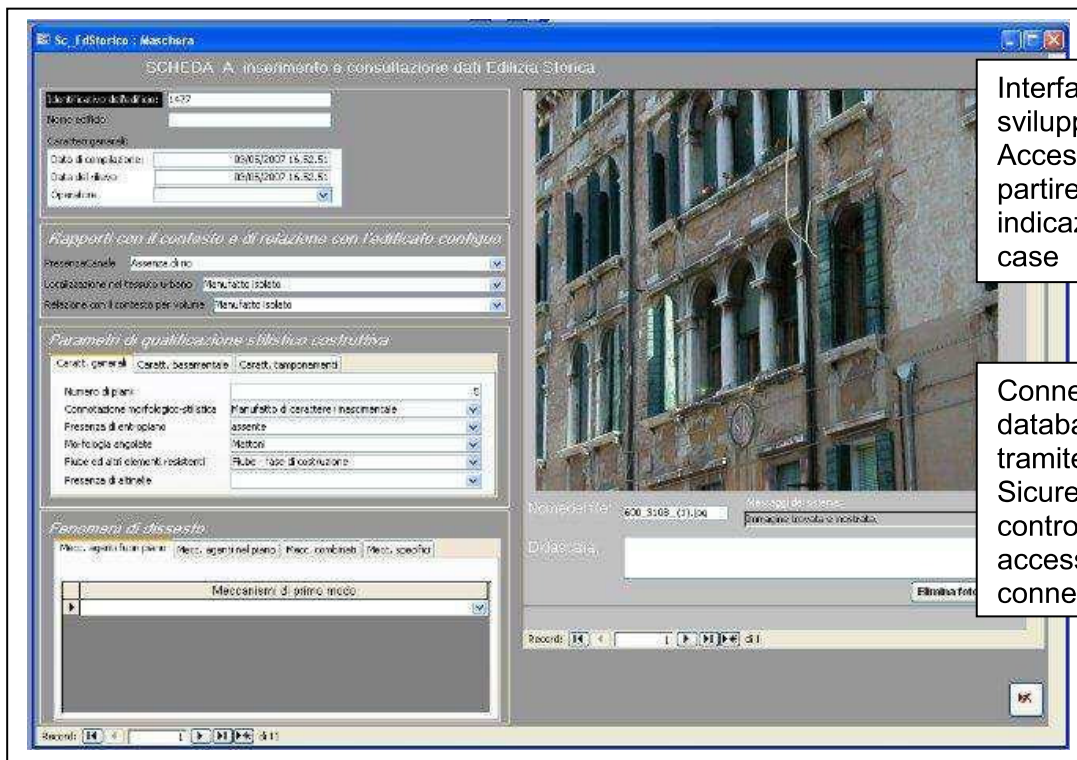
Sc_EdStorico : Maschera

SCHEDA A: inserimento e consultazione dati Edilizia Storica

Identificativo dell'edificio: 1477
Nome edificio
Caratteri generali
Data di compilazione: 05/05/2007 16.52.51
Data del rilievo: 05/05/2007 16.52.51
Operatore

Rapporti con il contesto e di relazione con l'edificato contiguo

Presenza canale: Assenza di rio
Localizzazione nel tessuto urbano: Manufatto isolato
Relazione con il contesto per volume: Manufatto isolato

Parametri di qualificazione stilistico costruttiva

Caratt. generali | Caratt. basamentale | Caratt. tamponamenti

Numero di piani
Connotazione morfologico-stilistica: Manufatto di carattere basamentale
Presenza di ammezzato: assente
Morfologia angolate: Mattoni
Fiube ed altri elementi resistenti: Fiube - fase di costruzione
Presenza di altana

Fenomeni di dissesto

Mecc. agenti fuori piano | Mecc. agenti nel piano | Mecc. combinati | Mecc. specifici

Meccanismi di primo modo

Record: 1 di 1

Interfa
svilupp
Acces
partire
indicaz
case

Conne
databa
tramite
Sicure
contro
access
conne

Nome del file: 600_5103_(3).jpg
Messaggi di sistema: Immagine trovata e mostrata.
Didascalia

Elimina foto

Record: 1 di 1

Record: 1 di 1